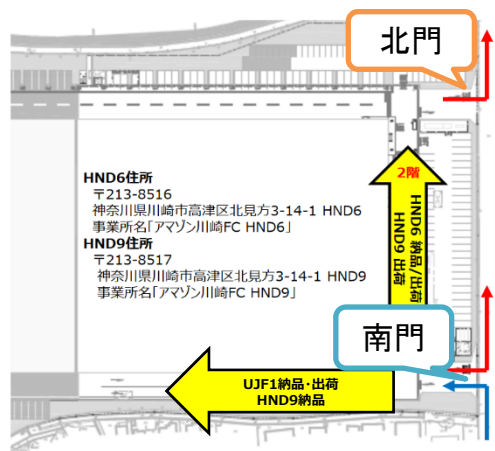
北門

HND6住所
〒213-8516
神奈川県川崎市高津区北見方3-14-1 HND6
事業所名「アマゾン川崎FC HND6」
HND9住所
〒213-8517
神奈川県川崎市高津区北見方3-14-1 HND9
事業所名「アマゾン川崎FC HND9」

2階
HND6 納品/出荷
HND9 出荷

南門

UJF1納品・出荷
HND9納品